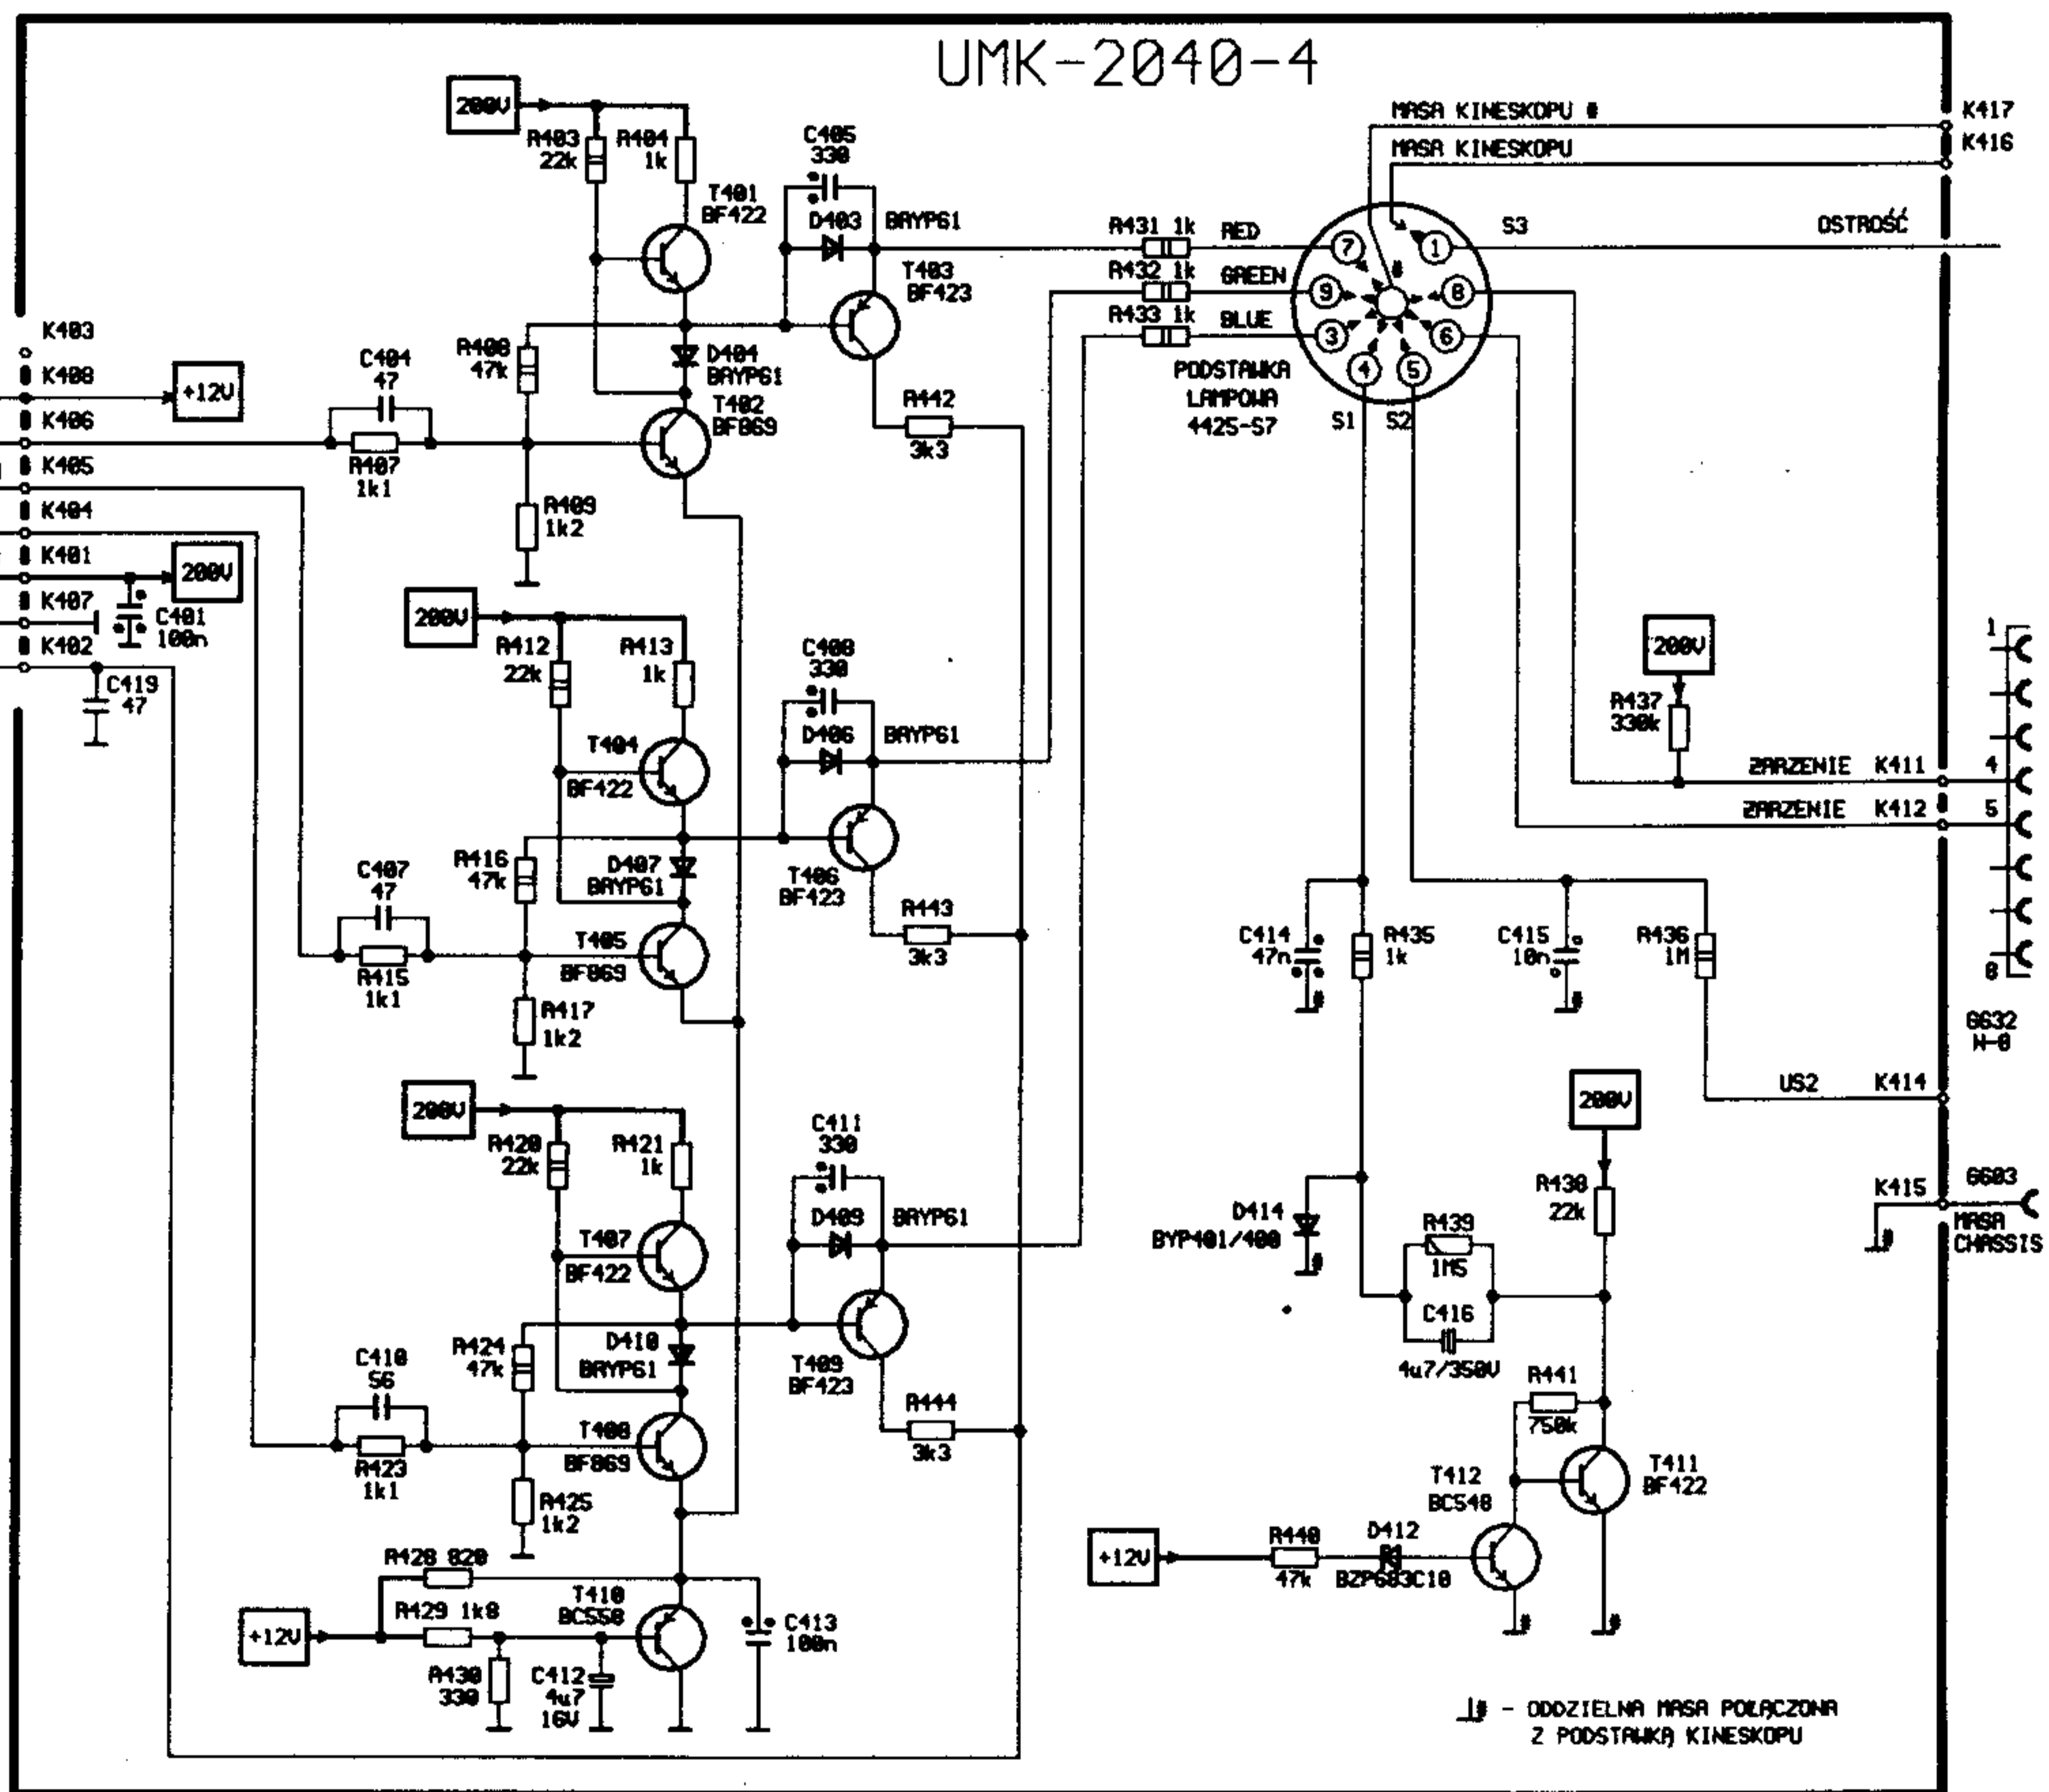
UMK-2040-4

200V
R403 22k
R404 1k
T401 BF422
C405 330
D403 BRYP61
T403 BF423
R408 47k
D404 BRYP61
T402 BF869
R442 3k3
C404 47
R407 1k1
R409 1k2
+12V
K403
K408
K406
K405
K404
K401
K407
K402
200V
C401 100n
C419 47

R431 1k RED
R432 1k GREEN
R433 1k BLUE
MASA KINESKOPU #
MASA KINESKOPU
K417
K416
S3
OSTROŚĆ
PODSTAWKA LAMPOWA 442S-S7
S1
S2
1 2 3 4 5 6 7 8 9

200V
R412 22k
R413 1k
T404 BF422
C408 330
D406 BRYP61
R416 47k
D407 BRYP61
T406 BF423
C407 47
R415 1k1
T405 BF869
R443 3k3
R417 1k2

200V
R437 330k
ZARZENIE K411
ZARZENIE K412
4
5
1
8
C414 47n
R435 1k
C415 10n
R436 1M
6632 N-8
US2 K414

200V
R420 22k
R421 1k
C411 330
D409 BRYP61
T407 BF422
R424 47k
D410 BRYP61
T409 BF423
C410 56
R423 1k1
T408 BF869
R444 3k3
R425 1k2
R428 820
R429 1k8
T410 BC558
C413 100n
+12V
R430 330
C412 4u7 16V

D414 BYP401/400
R439 1M5
C416 4u7/350V
200V
R438 22k
K415
6603
MASA CHASSIS
R441 750k
T412 BC548
T411 BF422
+12V
R440 47k
D412 BZP683C10

# - ODDZIELNA MASA POŁĄCZONA Z PODSTAWKĄ KINESKOPU